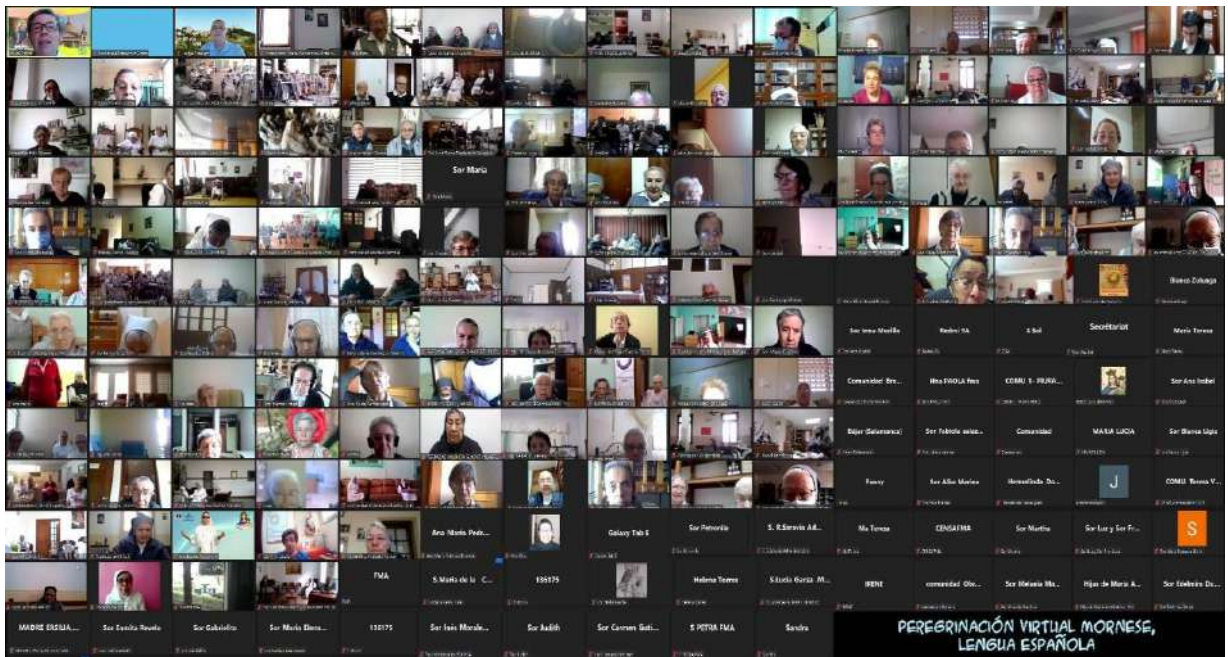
Sor Maria

Bueno Zuluaga

Sor Irma Morillo

Redmi 5A

A Sol

Secretariat

Maria Teresa

Comunidad Bra...

Hna PAOLA fma

COMU 1- PURA...

Sor Ana Isabel

Béjar (Salamanca)

Sor Fabiola salaz...

Comunidad

MARIA LUCIA

Sor Blanca Lipiz

Fanny

Sor Alba Marina

Hermelinda Da...

J

COMU Teresa V...

Ana María Pedr...

Galaxy Tab E

Sor Petronila

S. R.Saravia Ad...

Ma Teresa

CENSAFMA

Sor Martha

Sor Luz y Sor Fr...

S

FMA

S.Maria de la C...

135175

Helena Torres

Sibeda García M...

IRENE

comunidad Oto...

Sor Melania Ma...

Hijas de María A...

Sor Edelmira De...

MADRE ERSILIA,...

Sor Camila Revelo

Sor Gabriella

Sor María Elena...

138175

Sor Inés Morale...

Sor Judith

Sor Carmen Gali...

S PETRA FMA

Sandra

PEREGRINACIÓN VIRTUAL MORNESE, LENGUA ESPAÑOLA